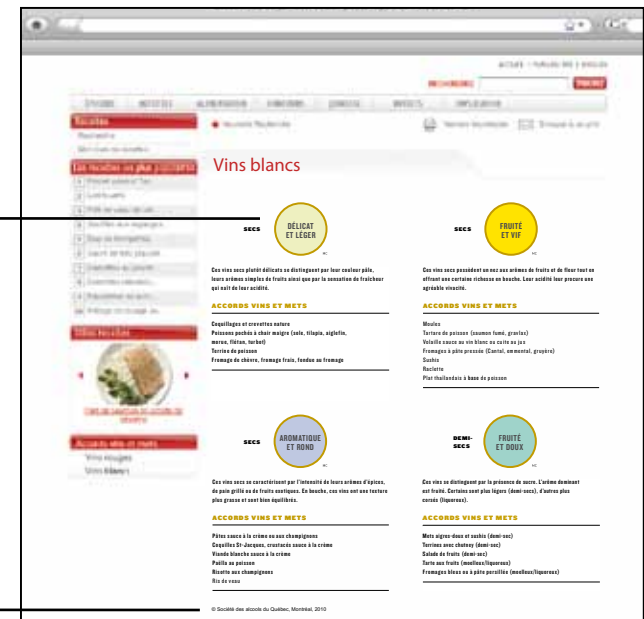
Vins blancs

SECS

DÉLICAT ET LÉGER

Ces vins secs plutôt délicats se distinguent par leur couleur pâle, leurs arômes simples de fruits ainsi que par la sensation de fraîcheur qui naît de leur acidité.

ACCORDS VINS ET METS

Coquillages et crevettes nature
Poissons pochés à chair maigre (sole, tilapia, aiglefin, merou, flétan, turbot)
Terrine de poisson
Fromage de chèvre, fromage frais, fondue au fromage

SECS

FRUITÉ ET VIF

Ces vins secs possèdent un nez aux arômes de fruits et de fleur tout en offrant une certaine richesse en bouche. Leur acidité leur procure une agréable vivacité.

ACCORDS VINS ET METS

Moules
Tartare de poisson (saumon fumé, gravlax)
Volaille sauce au vin blanc ou cuite au jus
Fromages à pâte pressée (Cantal, emmental, gruyère)
Sushis
Raclette
Plat thaïlandais à base de poisson

SECS

AROMATIQUE ET ROND

Ces vins secs se caractérisent par l'intensité de leurs arômes d'épices, de pain grillé ou de fruits exotiques. En bouche, ces vins ont une texture plus grasse et sont bien équilibrés.

ACCORDS VINS ET METS

Pâtes sauce à la crème ou aux champignons
Coquilles St-Jacques, crustacés sauce à la crème
Viande blanche sauce à la crème
Paëlla au poisson
Risotto aux champignons
Ris de veau

DEMI-SECS

FRUITÉ ET DOUX

Ces vins se distinguent par la présence de sucre. L'arôme dominant est fruité. Certains sont plus légers (demi-secs), d'autres plus corsés (liquoreux).

ACCORDS VINS ET METS

Mets aigres-doux et sushis (demi-sec)
Terrines avec chutney (demi-sec)
Salade de fruits (demi-sec)
Tarte aux fruits (moelleux/liquoreux)
Fromages bleus ou à pâte persillée (moelleux/liquoreux)

Vins rouges
Vins blancs

© Société des alcools du Québec, Montréal, 2010